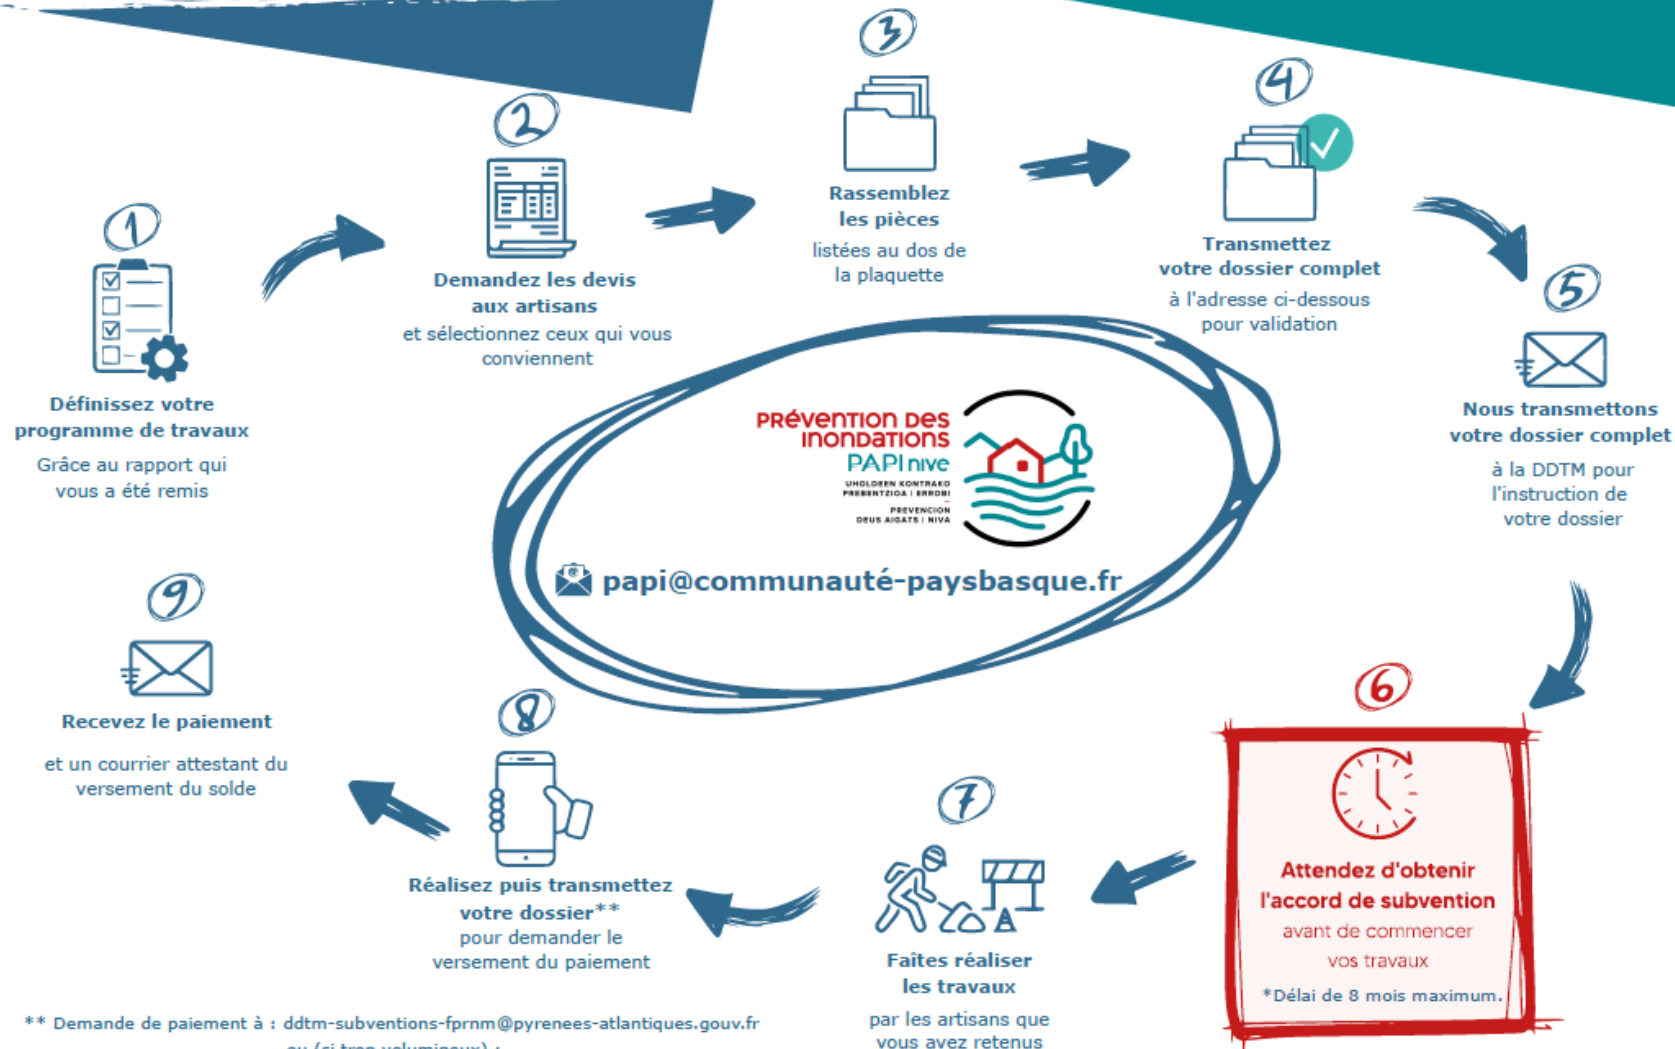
1

Définissez votre programme de travaux

Grâce au rapport qui vous a été remis

2

Demandez les devis aux artisans

et sélectionnez ceux qui vous conviennent

3

Rassemblez les pièces

listées au dos de la plaquette

4

Transmettez votre dossier complet

à l'adresse ci-dessous pour validation

5

Nous transmettons votre dossier complet

à la DDTM pour l'instruction de votre dossier

Prévention des inondations
PAPI nive
UHOLDEEN KONTRAKO PREBENTZIOA | ERROBI
PREVENCION DEUS AIGATS | NIVA

papi@communauté-paysbasque.fr

6

Attendez d'obtenir l'accord de subvention

avant de commencer vos travaux

*Délai de 8 mois maximum.

7

Faîtes réaliser les travaux

par les artisans que vous avez retenus

8

Réalisez puis transmettez votre dossier**

pour demander le versement du paiement

9

Recevez le paiement

et un courrier attestant du versement du solde

** Demande de paiement à : ddtm-subventions-fprnm@pyrenees-atlantiques.gouv.fr
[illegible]